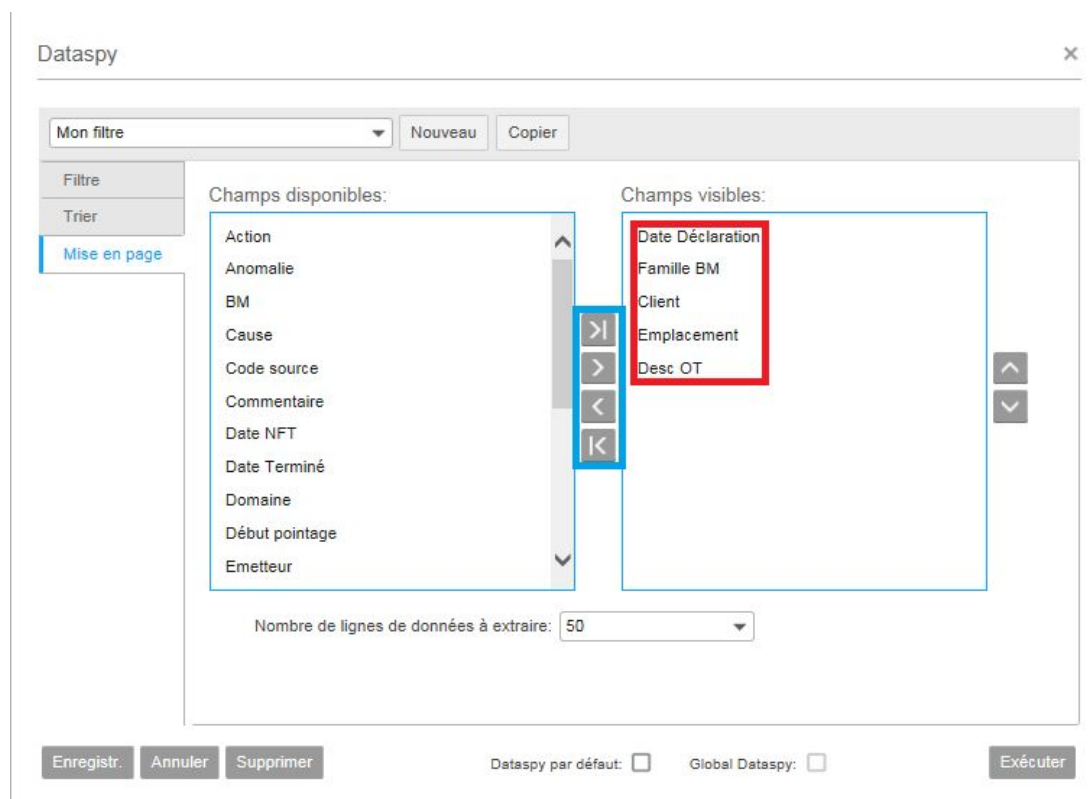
Dataspy

×

Mon filtre

Nouveau

Copier

Filtre

Trier

Mise en page

Champs disponibles:

Action
Anomalie
BM
Cause
Code source
Commentaire
Date NFT
Date Terminé
Domaine
Début pointage
Emetteur

Champs visibles:

Date Déclaration
Famille BM
Client
Emplacement
Desc OT

Nombre de lignes de données à extraire: 50

Enregistr.

Annuler

Supprimer

Dataspy par défaut:

Global Dataspy:

Exécuter